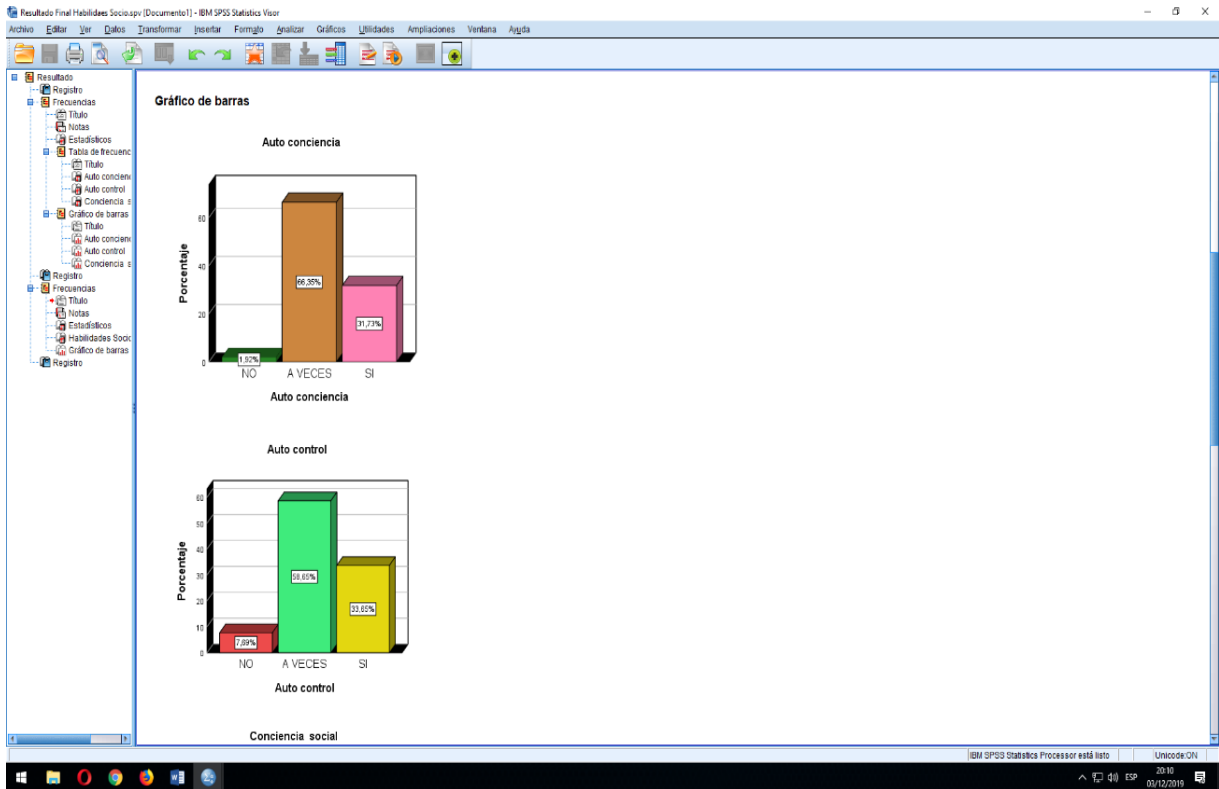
Resultado Final Habilidaes Socio.spv [Documento1] - IBM SPSS Statistics Visor

Archivo Editar Ver Datos Transformar Insertar Formato Analizar Gráficos Utilidades Ampliaciones Ventana Ayuda

Resultado
Registro
Frecuencias
Título
Notas
Estadísticos
Tabla de frecuenc
Título
Auto concienc
Auto control
Conciencia s
Gráfico de barras
Título
Auto concienc
Auto control
Conciencia s
Registro
Frecuencias
Título
Notas
Estadísticos
Habilidades Socio
Gráfico de barras
Registro

Gráfico de barras

Auto conciencia

Porcentaje

0
20
40
60

1,92%
66,35%
31,73%

NO
A VECES
SI

Auto conciencia

Auto control

Porcentaje

0
10
20
30
40
50
60

7,69%
58,65%
33,65%

NO
A VECES
SI

Auto control

Conciencia social

IBM SPSS Statistics Processor está listo
Unicode:ON

ESP
20:10
03/12/2019